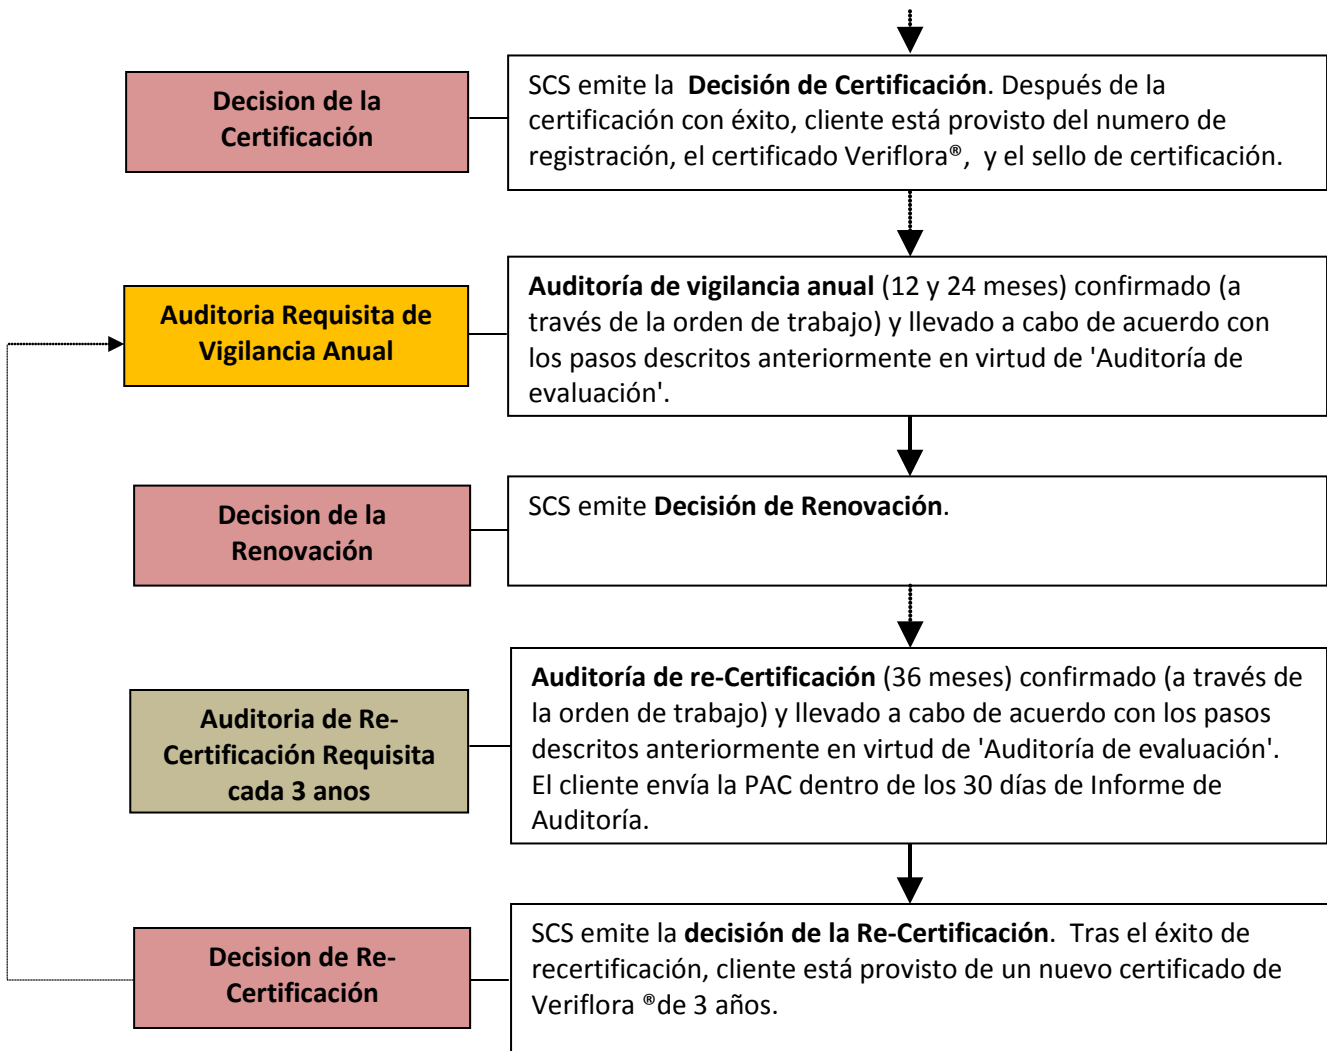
Decision de la Certificación

SCS emite la **Decisión de Certificación**. Después de la certificación con éxito, cliente está provisto del numero de registración, el certificado Veriflora®, y el sello de certificación.

Auditoria Requisita de Vigilancia Anual

**Auditoría de vigilancia anual** (12 y 24 meses) confirmado (a través de la orden de trabajo) y llevado a cabo de acuerdo con los pasos descritos anteriormente en virtud de 'Auditoría de evaluación'.

Decision de la Renovación

SCS emite **Decisión de Renovación**.

Auditoria de Re-Certificación Requisita cada 3 anos

**Auditoría de re-Certificación** (36 meses) confirmado (a través de la orden de trabajo) y llevado a cabo de acuerdo con los pasos descritos anteriormente en virtud de 'Auditoría de evaluación'. El cliente envía la PAC dentro de los 30 días de Informe de Auditoría.

Decision de Re-Certificación

SCS emite la **decisión de la Re-Certificación**. Tras el éxito de recertificación, cliente está provisto de un nuevo certificado de Veriflora ®de 3 años.